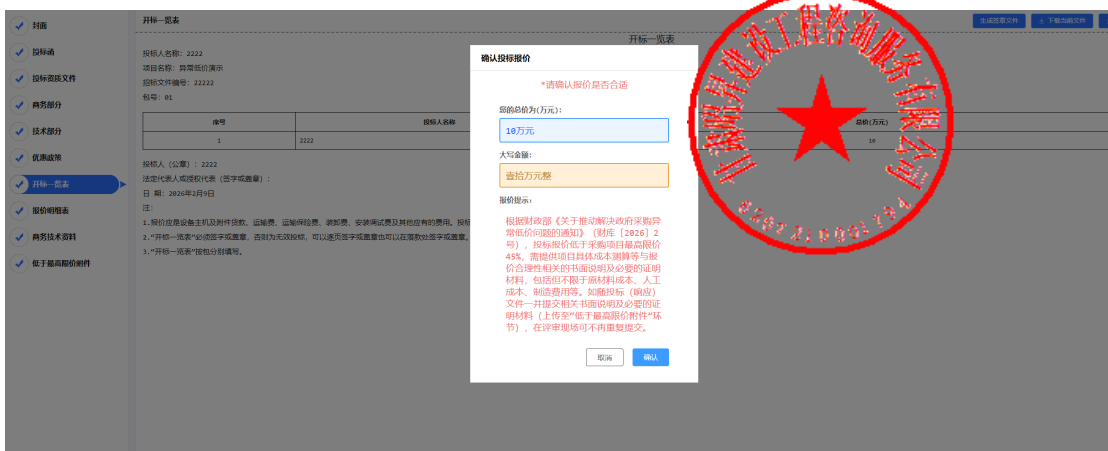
封面
投标函
投标资质文件
商务部分
技术部分
优惠政策
开标一览表
报价明细表
商务技术资料
低于最高限价附件

开标一览表
生成签章文件
下载加密文件
开标一览表
投标人名称：2222
项目名称：异常低价演示
招标文件编号：22222
包号：01

| 序号 | 投标人名称 | 总价（万元） |
|---|---|---|
| 1 | 2222 | 10 |

投标人（公章）：2222
法定代表人或授权代表（签字或盖章）：
日 期：2026年2月9日
注：
1.报价应是设备主机及附件货款、运输费、运输保险费、装卸费、安装调试费及其他应有的费用。投标
2."开标一览表"必须签字或盖章，否则为无效投标，可以逐页签字或盖章也可以在落款处签字或盖章。
3."开标一览表"按包分别填写。

确认投标报价
*请确认报价是否合适
您的总价为(万元)：
10万元
大写金额：
壹拾万元整
报价提示：
根据财政部《关于推动解决政府采购异常低价问题的通知》（财库〔2026〕2号），投标报价低于采购项目最高限价45%，需提供项目具体成本测算等与报价合理性相关的书面说明及必要的证明材料，包括但不限于原材料成本、人工成本、制造费用等。如需投标（响应）文件一并提交相关书面说明及必要的证明材料（上传至"低于最高限价附件"环节），在评审现场可不再重复提交。
取消
确认

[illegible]建设工程咨询服务有限公司
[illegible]